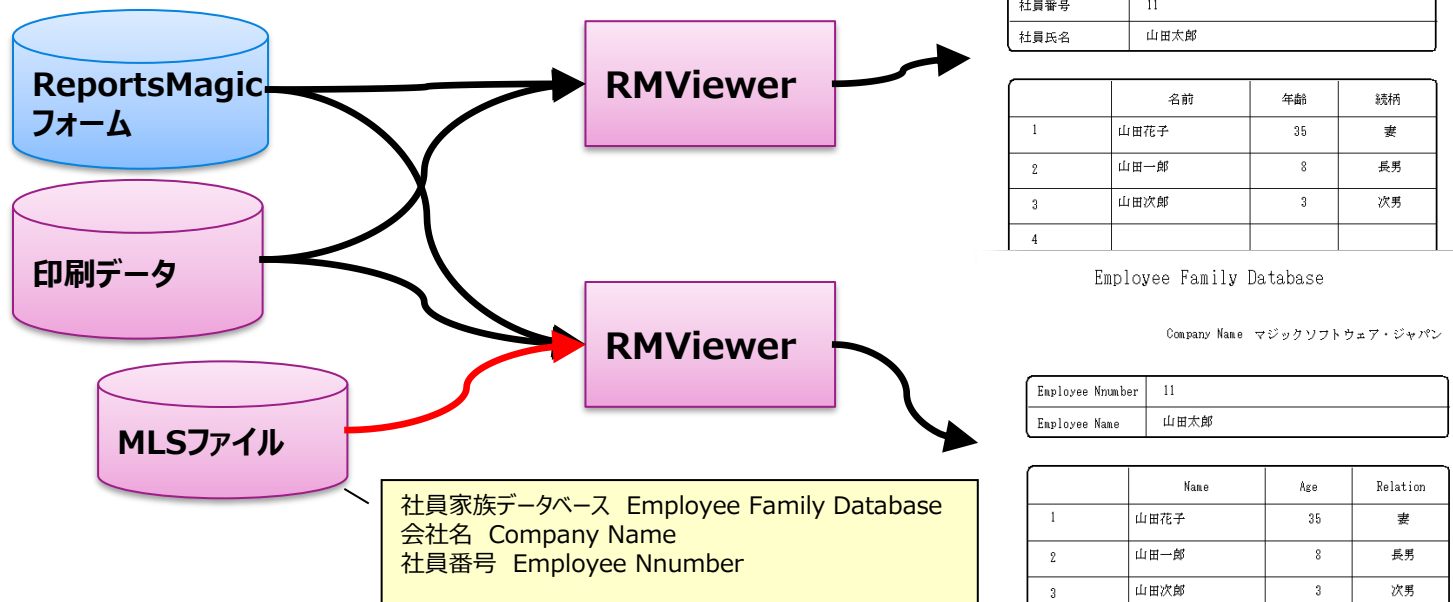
ReportsMagic
フォーム

印刷データ

MLSファイル

RMViewer

RMViewer

社員家族データベース Employee Family Database
会社名 Company Name
社員番号 Employee Nnumber

| 社員番号 | 11 |
|---|---|
| 社員氏名 | 山田太郎 |

| | 名前 | 年齢 | 続柄 |
|---|---|---|---|
| 1 | 山田花子 | 35 | 妻 |
| 2 | 山田一郎 | 8 | 長男 |
| 3 | 山田次郎 | 3 | 次男 |
| 4 | | | |

Employee Family Database

Company Name マジックソフトウェア・ジャパン

| Employee Nnumber | 11 |
|---|---|
| Employee Name | 山田太郎 |

| | Name | Age | Relation |
|---|---|---|---|
| 1 | 山田花子 | 35 | 妻 |
| 2 | 山田一郎 | 8 | 長男 |
| 3 | 山田次郎 | 3 | 次男 |